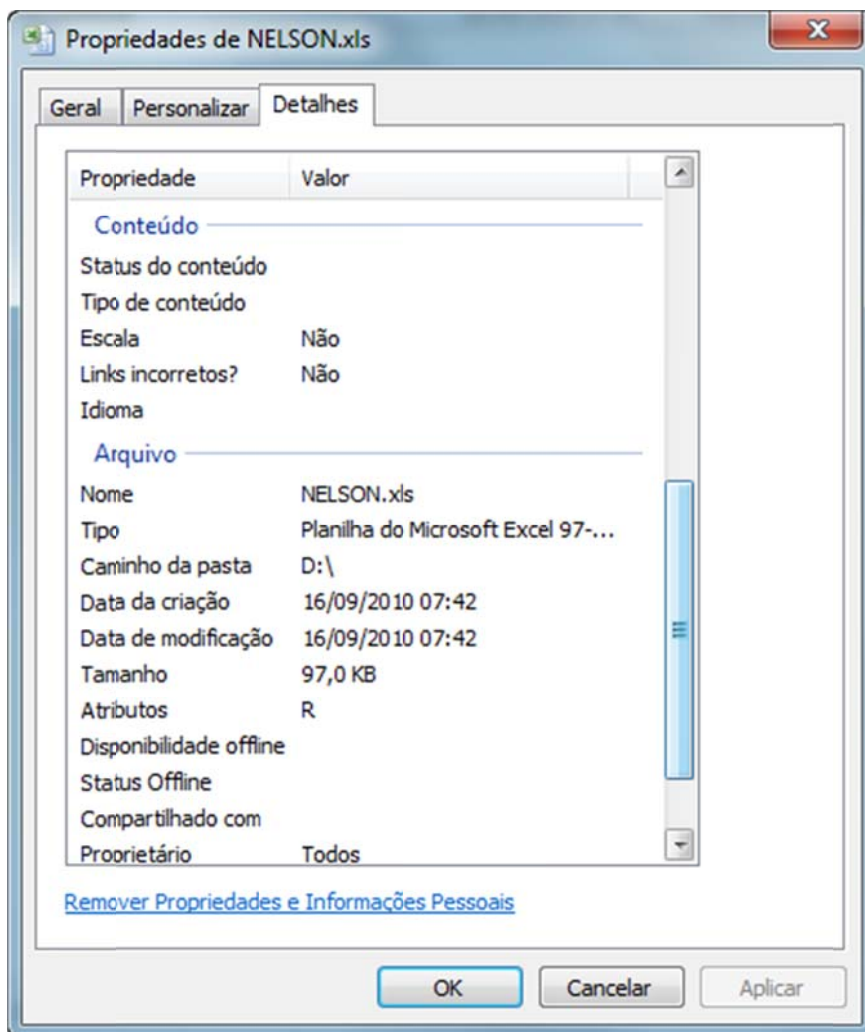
Propriedades de NELSON.xls

Geral | Personalizar | Detalhes

| Propriedade | Valor |
|---|---|
| **Conteúdo** | |
| Status do conteúdo | |
| Tipo de conteúdo | |
| Escala | Não |
| Links incorretos? | Não |
| Idioma | |
| **Arquivo** | |
| Nome | NELSON.xls |
| Tipo | Planilha do Microsoft Excel 97-... |
| Caminho da pasta | D:\ |
| Data da criação | 16/09/2010 07:42 |
| Data de modificação | 16/09/2010 07:42 |
| Tamanho | 97,0 KB |
| Atributos | R |
| Disponibilidade offline | |
| Status Offline | |
| Compartilhado com | |
| Proprietário | Todos |

Remover Propriedades e Informações Pessoais

OK | Cancelar | Aplicar